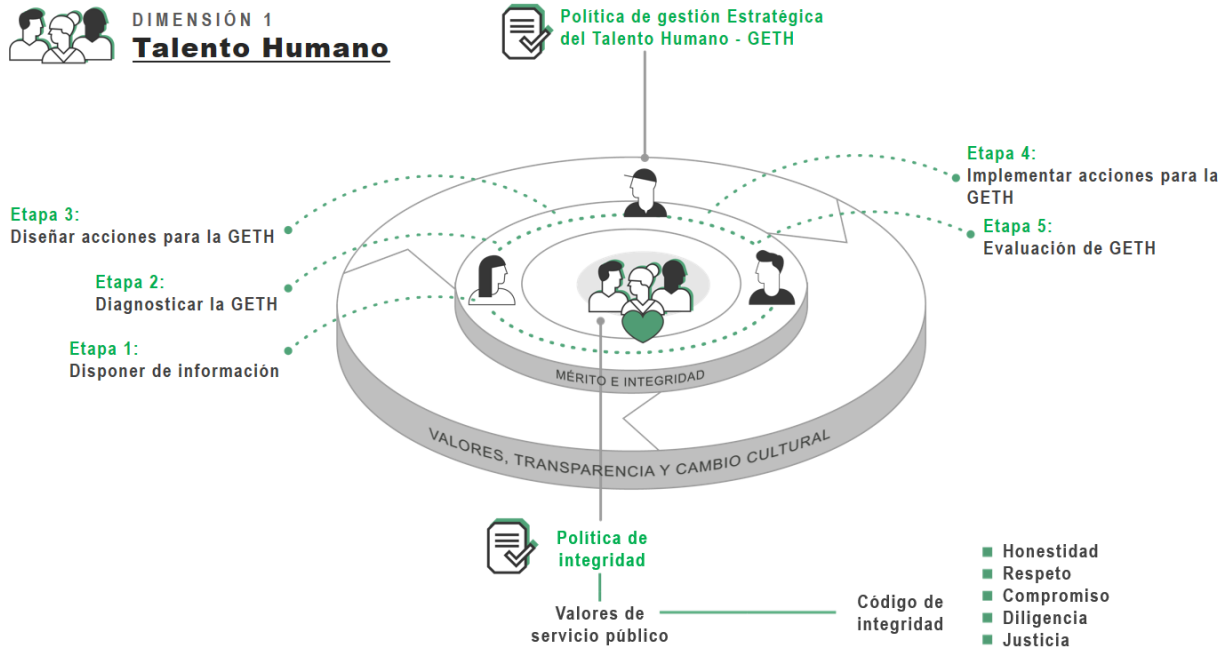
DIMENSIÓN 1
Talento Humano

Política de gestión Estratégica del Talento Humano - GETH

Etapa 4:
Implementar acciones para la GETH

Etapa 5:
Evaluación de GETH

Etapa 3:
Diseñar acciones para la GETH

Etapa 2:
Diagnosticar la GETH

Etapa 1:
Disponer de información

MÉRITO E INTEGRIDAD

VALORES, TRANSPARENCIA Y CAMBIO CULTURAL

Política de integridad

Valores de servicio público

Código de integridad

Honestidad
Respeto
Compromiso
Diligencia
Justicia